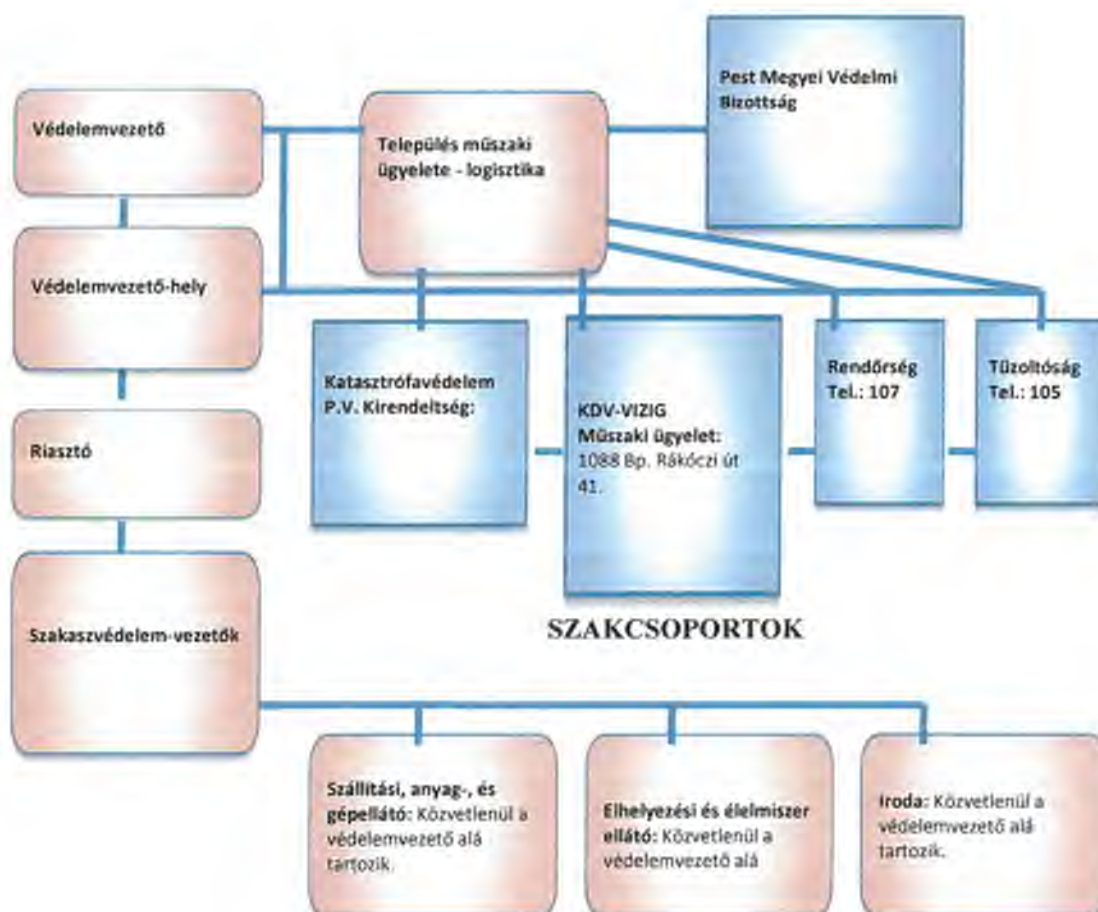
Védelemvezető

Település műszaki ügyelete - logisztika

Pest Megyei Védelmi Bizottság

Védelemvezető-hely

Katasztrófavédelem P.V. Kirendeltség:

KDV-VIZIG Műszaki ügyelet: 1088 Bp. Rákóczi út 41.

Rendőrség Tel.: 107

Tűzoltóság Tel.: 105

Riasztó

Szakaszvédelem-vezetők

SZAKCSOPORTOK

Szállítási, anyag-, és gépellátó: Közvetlenül a védelemvezető alá tartozik.

Elhelyezési és élelmiszer ellátó: Közvetlenül a védelemvezető alá

Iroda: Közvetlenül a védelemvezető alá tartozik.